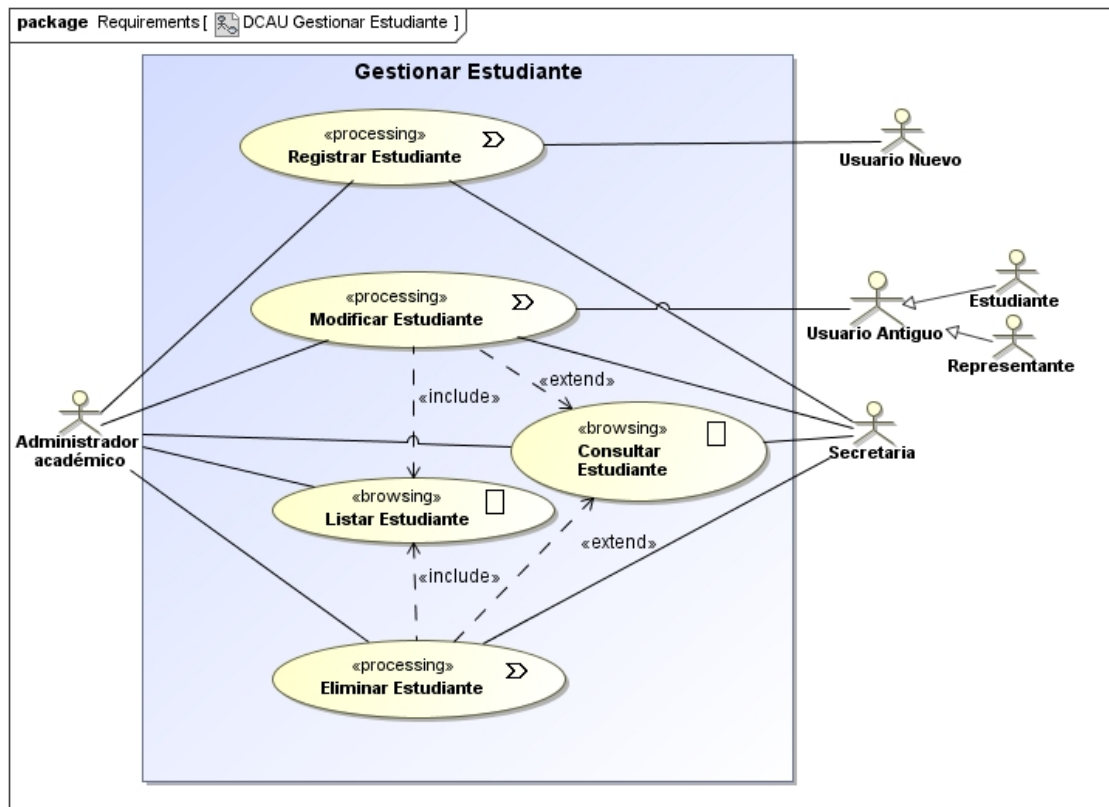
package Requirements [ DCAU Gestionar Estudiante ]

Gestionar Estudiante

«processing»
Registrar Estudiante

Usuario Nuevo

«processing»
Modificar Estudiante

Usuario Antiguo

Estudiante

Representante

«include»

«extend»

Administrador académico

«browsing»
Consultar Estudiante

Secretaria

«browsing»
Listar Estudiante

«extend»

«include»

«processing»
Eliminar Estudiante